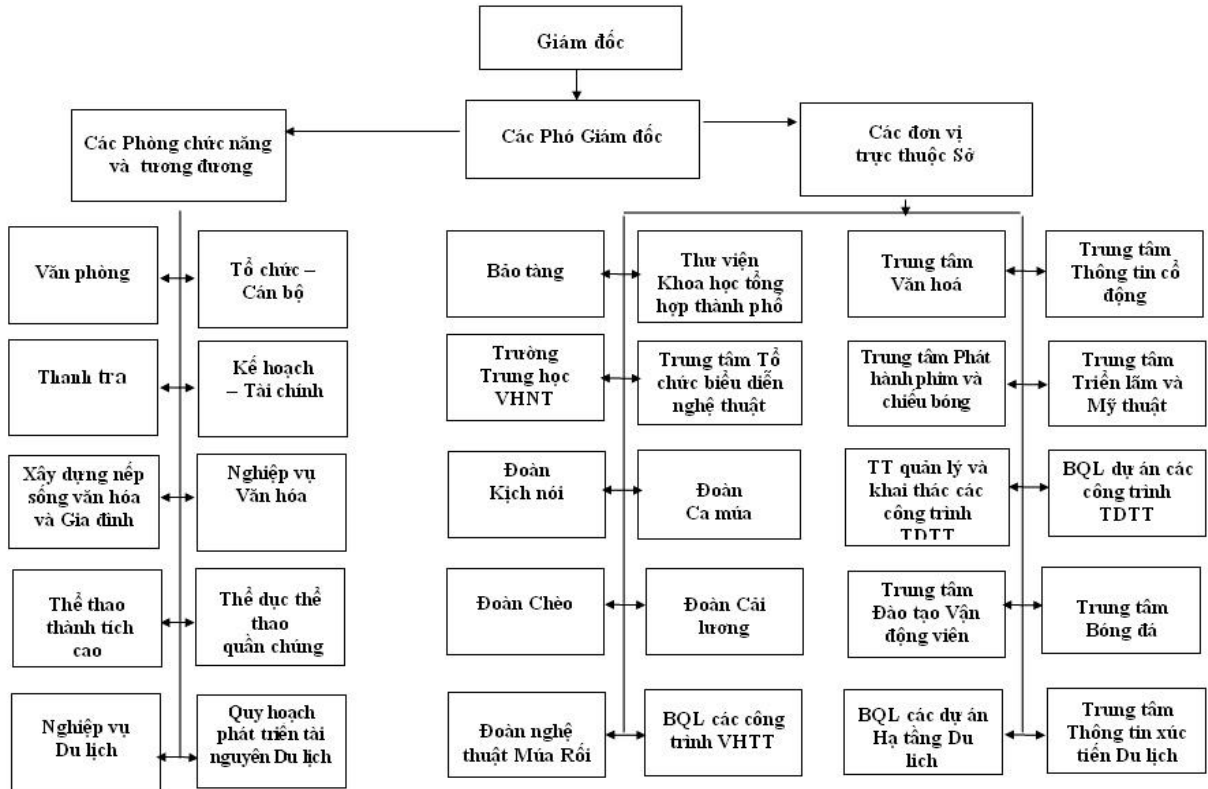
Giám đốc

Các Phòng chức năng và tương đương

Các Phó Giám đốc

Các đơn vị trực thuộc Sở

Văn phòng

Tổ chức – Cán bộ

Thanh tra

Kế hoạch – Tài chính

Xây dựng nếp sống văn hóa và Gia đình

Nghiệp vụ Văn hóa

Thể thao thành tích cao

Thể dục thể thao quần chúng

Nghiệp vụ Du lịch

Quy hoạch phát triển tài nguyên Du lịch

Bảo tàng

Thư viện Khoa học tổng hợp thành phố

Trường Trung học VHNT

Trung tâm Tổ chức biểu diễn nghệ thuật

Đoàn Kịch nói

Đoàn Ca múa

Đoàn Chèo

Đoàn Cải lương

Đoàn nghệ thuật Múa Rối

BQL các công trình VHTT

Trung tâm Văn hoá

Trung tâm Thông tin cổ động

Trung tâm Phát hành phim và chiếu bóng

Trung tâm Triển lãm và Mỹ thuật

TT quản lý và khai thác các công trình TDTT

BQL dự án các công trình TDTT

Trung tâm Đào tạo Vận động viên

Trung tâm Bóng đá

BQL các dự án Hạ tầng Du lịch

Trung tâm Thông tin xúc tiến Du lịch